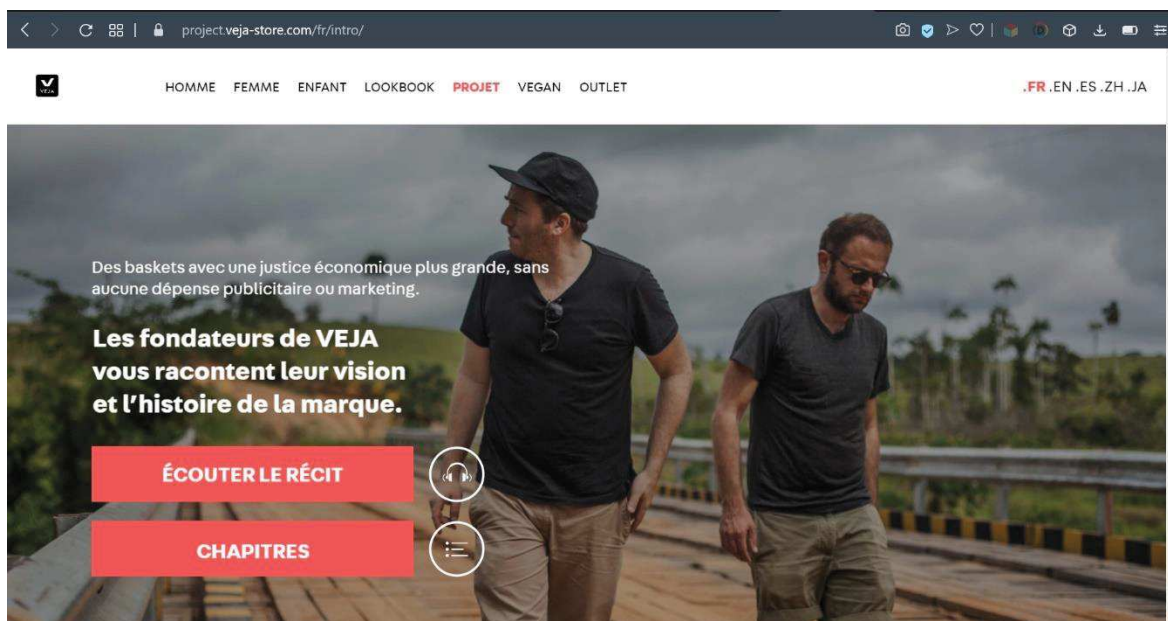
project.veja-store.com/fr/intro/

VEJA

HOMME FEMME ENFANT LOOKBOOK PROJET VEGAN OUTLET

.FR .EN .ES .ZH .JA

Des baskets avec une justice économique plus grande, sans aucune dépense publicitaire ou marketing.

Les fondateurs de VEJA vous racontent leur vision et l'histoire de la marque.

ÉCOUTER LE RÉCIT

CHAPITRES